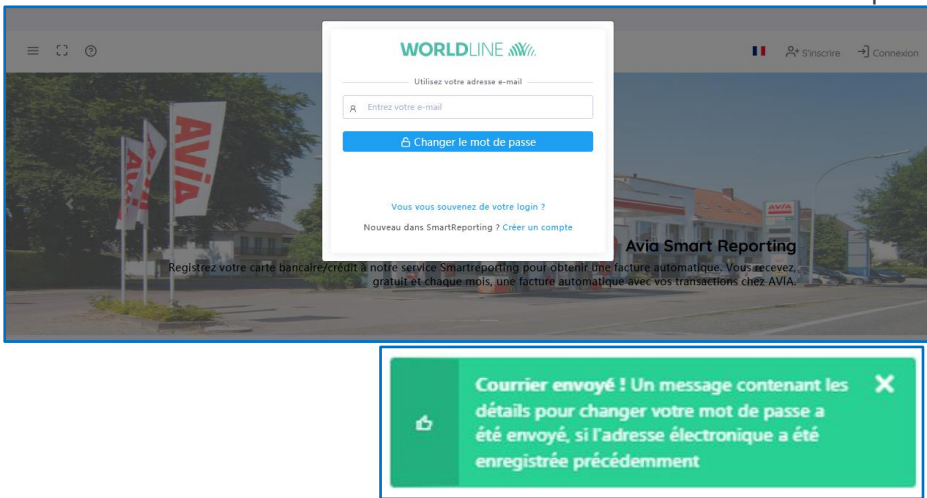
WORLDLINE

Utilisez votre adresse e-mail

Entrez votre e-mail

Changer le mot de passe

Vous vous souvenez de votre login ?

Nouveau dans SmartReporting ? Créer un compte

S'inscrire

Connexion

AVIA

Avia Smart Reporting

Registrez votre carte bancaire/crédit à notre service Smartreporting pour obtenir une facture automatique. Vous recevez, gratuit et chaque mois, une facture automatique avec vos transactions chez AVIA.

Courrier envoyé ! Un message contenant les détails pour changer votre mot de passe a été envoyé, si l'adresse électronique a été enregistrée précédemment